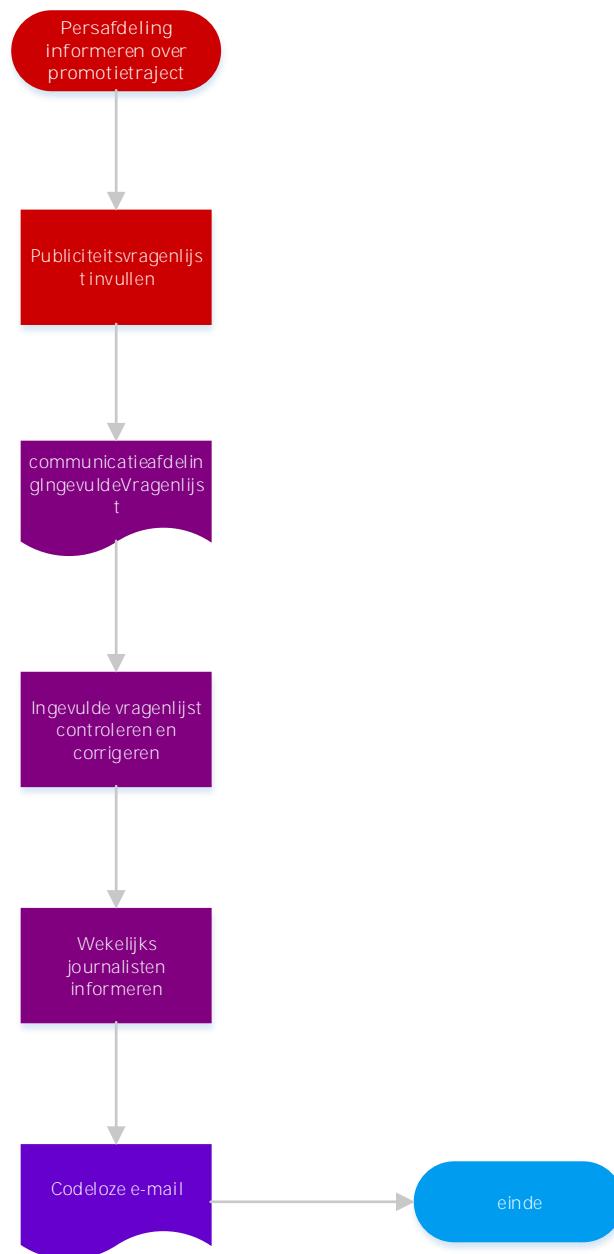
Persafdeling informeren over promotietraject

Publiciteitsvragenlijst invullen

communicatieafdelingIngevuldeVragenlijst

Ingevulde vragenlijst controleren en corrigeren

Wekelijks journalisten informeren

Codeloze e-mail

einde